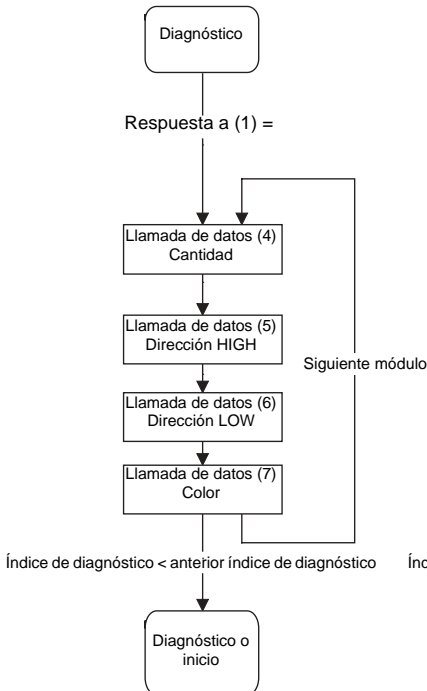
Diagnóstico

Respuesta a (1) =

Llamada de datos (4)
Cantidad

Llamada de datos (5)
Dirección HIGH

Llamada de datos (6)
Dirección LOW

Llamada de datos (7)
Color

Siguiente módulo

Índice de diagnóstico < anterior índice de diagnóstico

Índ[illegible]

Diagnóstico o inicio